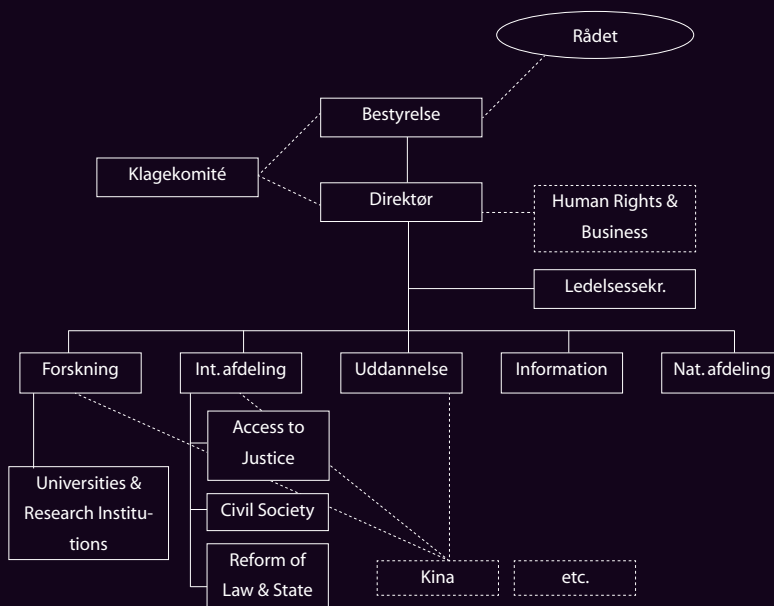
Rådet

Bestyrelse

Klagekomité

Direktør

Human Rights & Business

Ledelsessekr.

Forskning

Int. afdeling

Uddannelse

Information

Nat. afdeling

Access to Justice

Universities & Research Institutions

Civil Society

Reform of Law & State

Kina

etc.